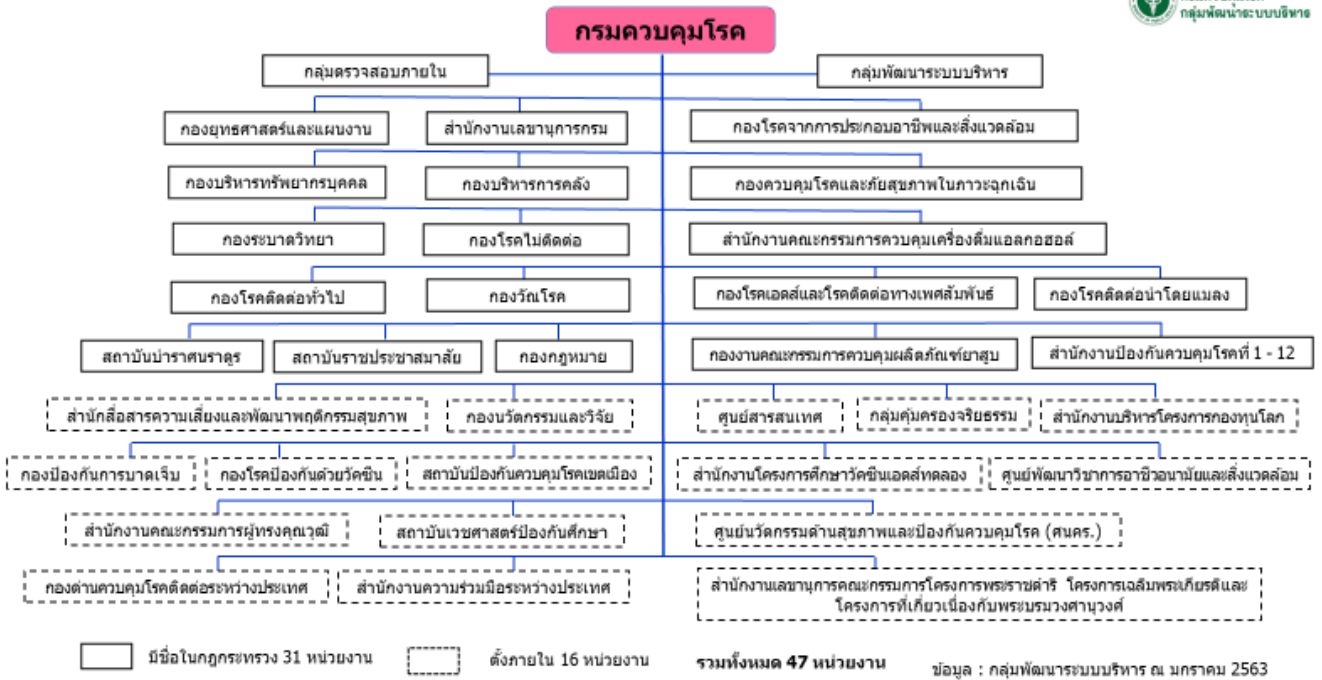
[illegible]
กลุ่มพัฒนาระบบบริหาร

กรมควบคุมโรค

กลุ่มตรวจสอบภายใน

กลุ่มพัฒนาระบบบริหาร

กองยุทธศาสตร์และแผนงาน

สำนักงานเลขานุการกรม

กองโรคจากการประกอบอาชีพและสิ่งแวดล้อม

กองบริหารทรัพยากรบุคคล

กองบริหารการคลัง

กองควบคุมโรคและภัยสุขภาพในภาวะฉุกเฉิน

กองระบาดวิทยา

กองโรคไม่ติดต่อ

สำนักงานคณะกรรมการควบคุมเครื่องดื่มแอลกอฮอล์

กองโรคติดต่อทั่วไป

กองวัณโรค

กองโรคเอดส์และโรคติดต่อทางเพศสัมพันธ์

กองโรคติดต่อนำโดยแมลง

สถาบันบำราศนราดูร

สถาบันราชประชาสมาสัย

กองกฎหมาย

กองงานคณะกรรมการควบคุมผลิตภัณฑ์ยาสูบ

สำนักงานป้องกันควบคุมโรคที่ 1 - 12

สำนักสื่อสารความเสี่ยงและพัฒนาพฤติกรรมสุขภาพ

กองนวัตกรรมและวิจัย

ศูนย์สารสนเทศ

กลุ่มคุ้มครองจริยธรรม

สำนักงานบริหารโครงการกองทุนโลก

กองป้องกันการบาดเจ็บ

กองโรคป้องกันด้วยวัคซีน

สถาบันป้องกันควบคุมโรคเขตเมือง

สำนักงานโครงการศึกษาวัคซีนเอดส์ทดลอง

ศูนย์พัฒนาวิชาการอาชีวอนามัยและสิ่งแวดล้อม

สำนักงานคณะกรรมการผู้ทรงคุณวุฒิ

สถาบันเวชศาสตร์ป้องกันศึกษา

ศูนย์นวัตกรรมด้านสุขภาพและป้องกันควบคุมโรค (ศนคร.)

กองด่านควบคุมโรคติดต่อระหว่างประเทศ

สำนักงานความร่วมมือระหว่างประเทศ

สำนักงานเลขานุการคณะกรรมการโครงการพระราชดำริ โครงการเฉลิมพระเกียรติและโครงการที่เกี่ยวเนื่องกับพระบรมวงศานุวงศ์

มีชื่อในกฎกระทรวง 31 หน่วยงาน

ตั้งภายใน 16 หน่วยงาน

รวมทั้งหมด 47 หน่วยงาน

ข้อมูล : กลุ่มพัฒนาระบบบริหาร ณ มกราคม 2563